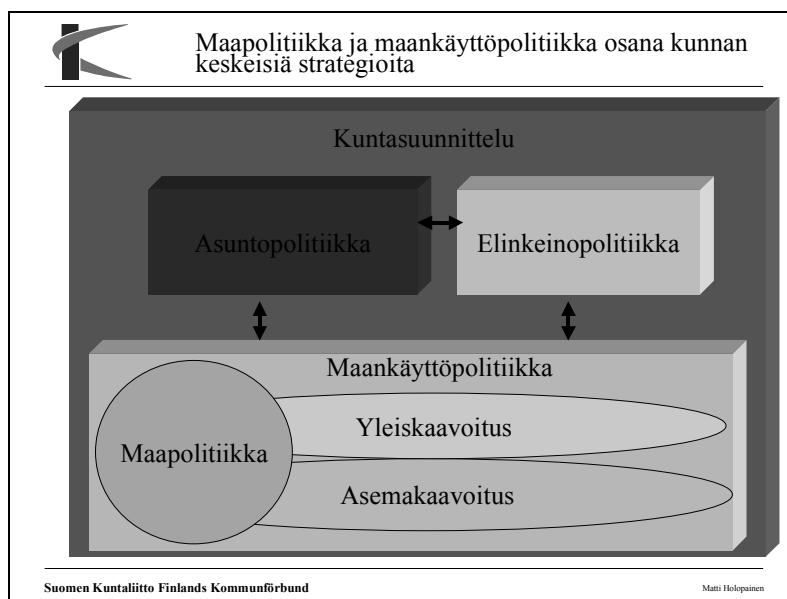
Maapolitiikka ja maankäyttöpolitiikka osana kunnan keskeisiä strategioita

Kuntasuunnittelu

Asuntopolitiikka

Elinkeinopolitiikka

Maankäyttöpolitiikka

Maapolitiikka

Yleiskaavoitus

Asemakaavoitus

Suomen Kuntaliitto Finlands Kommunförbund

Matti Holopainen